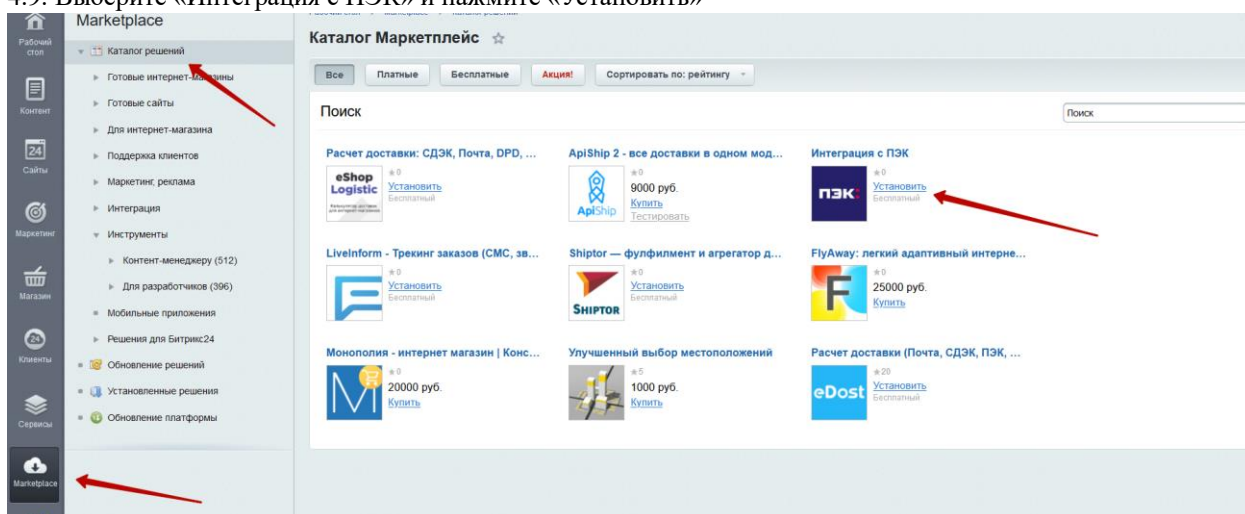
4.9. Выберите «Интеграция с ПЭК» и нажмите «Установить»

Рабочий стол
Контент
Сайты
Маркетинг
Магазин
Клиенты
Сервисы
Marketplace

Marketplace
Каталог решений
Готовые интернет-магазины
Готовые сайты
Для интернет-магазина
Поддержка клиентов
Маркетинг, реклама
Интеграция
Инструменты
Контент-менеджеру (512)
Для разработчиков (396)
Мобильные приложения
Решения для Битрикс24
Обновление решений
Установленные решения
Обновление платформы

Каталог Маркетплейс

Все | Платные | Бесплатные | Акция! | Сортировать по: рейтингу

Поиск

Поиск

Расчет доставки: СДЭК, Почта, DPD, ...
eShop Logistic
0
Установить
Бесплатный

ApiShip 2 - все доставки в одном мод...
ApiShip
9000 руб.
Купить
Тестировать

Интеграция с ПЭК
ПЭК:
0
Установить
Бесплатный

LiveInform - Трекинг заказов (СМС, зв...
0
Установить
Бесплатный

Shiptor — фулфилмент и агрегатор д...
SHIPTOR
0
Установить
Бесплатный

FlyAway: легкий адаптивный интерне...
0
25000 руб.
Купить

Монополия - интернет магазин | Конс...
0
20000 руб.
Купить

Улучшенный выбор местоположений
5
1000 руб.
Купить

Расчет доставки (Почта, СДЭК, ПЭК, ...
eDost
20
Установить
Бесплатный